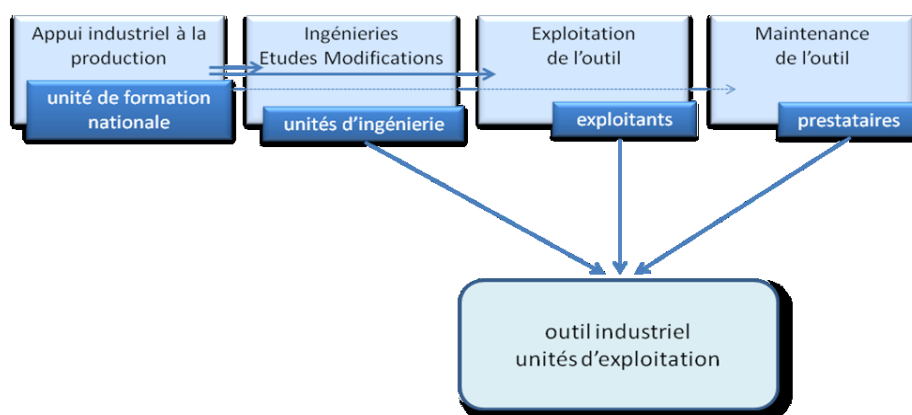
Appui industriel à la production

unité de formation nationale

Ingénieries
Etudes Modifications

unités d’ingénierie

Exploitation de l’outil

exploitants

Maintenance de l’outil

prestataires

outil industriel
unités d’exploitation